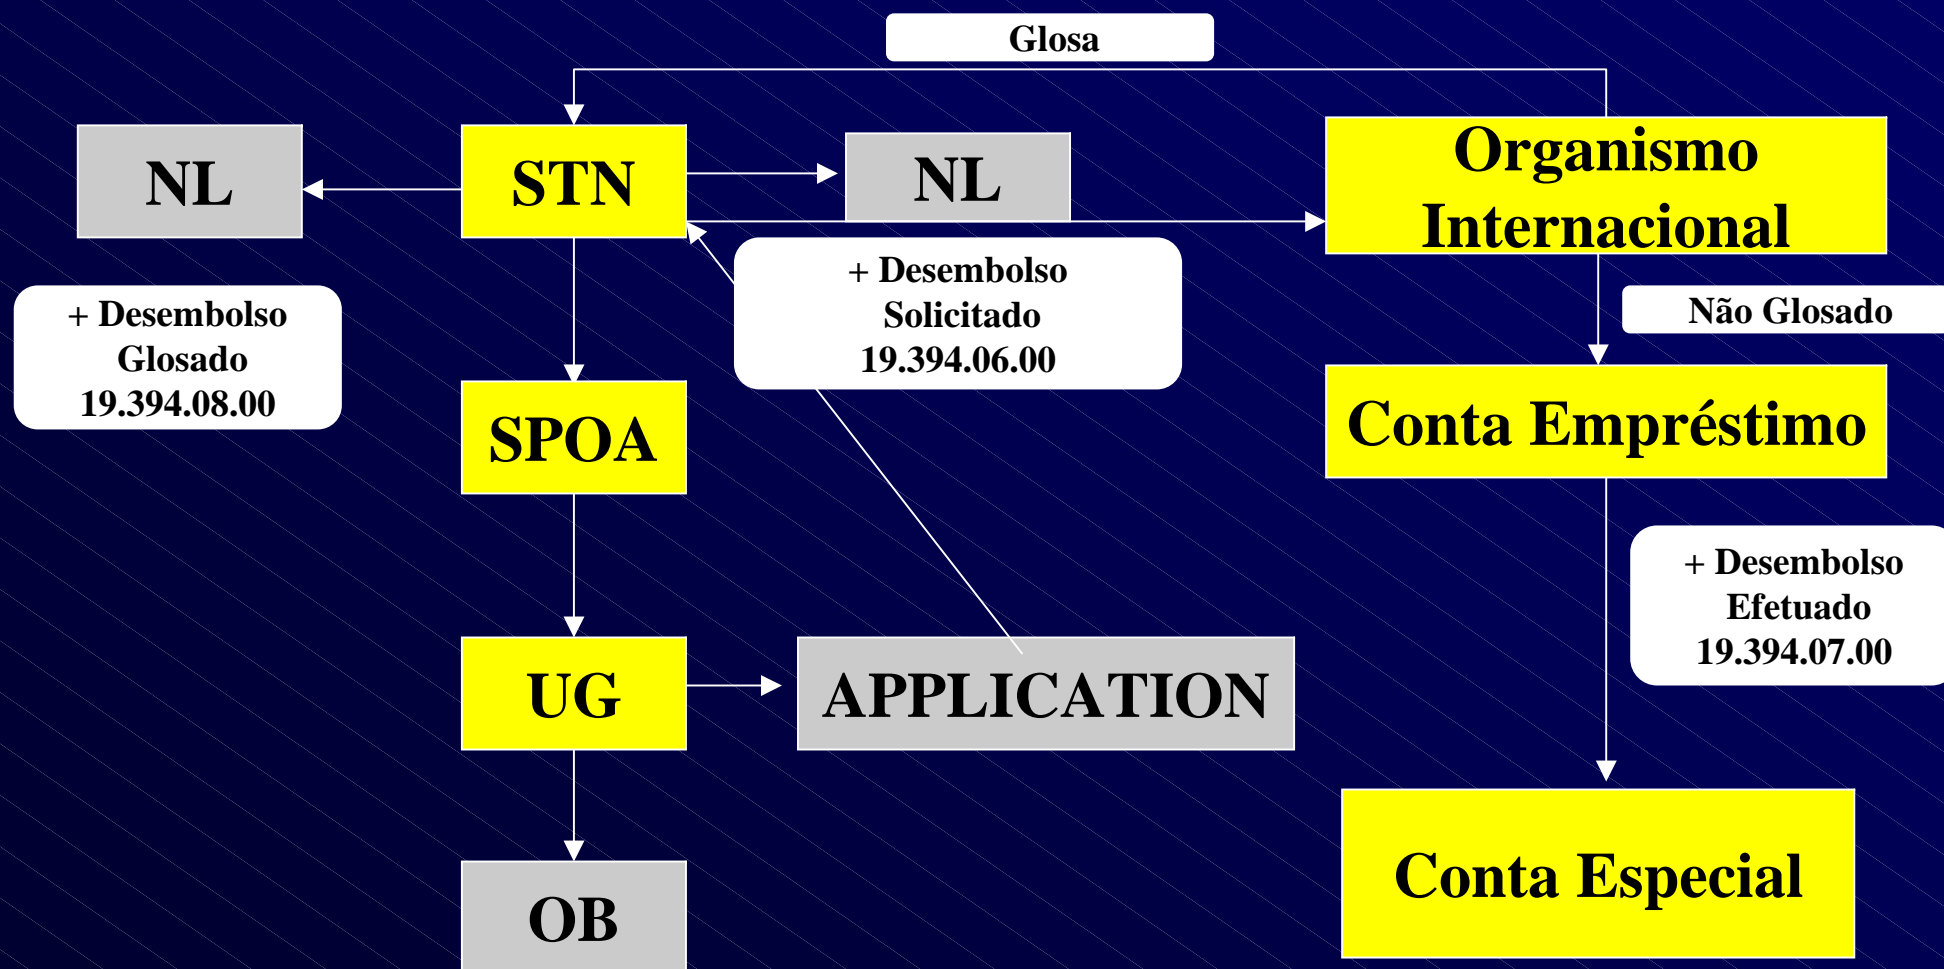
Glosa

NL

STN

NL

Organismo Internacional

+ Desembolso Glosado 19.394.08.00

+ Desembolso Solicitado 19.394.06.00

Não Glosado

SPOA

Conta Empréstimo

+ Desembolso Efetuado 19.394.07.00

UG

APPLICATION

OB

Conta Especial